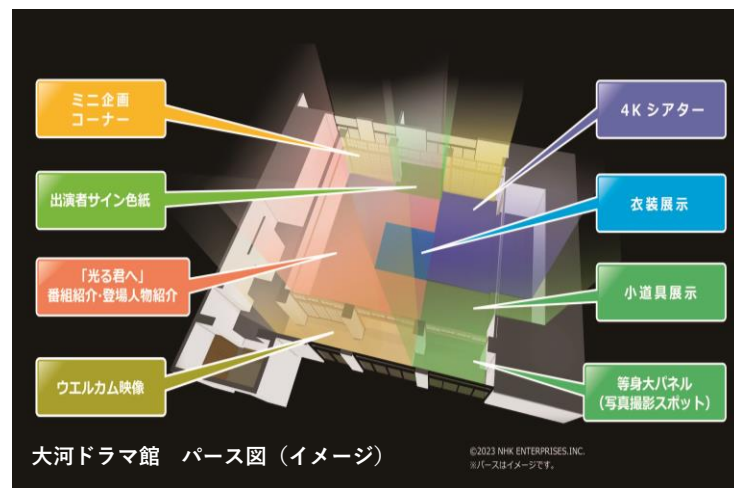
ミニ企画
コーナー

出演者サイン色紙

「光る君へ」
番組紹介・登場人物紹介

ウエルカム映像

4Kシアター

衣装展示

小道具展示

等身大パネル
（写真撮影スポット）

大河ドラマ館　パース図（イメージ）

©2023 NHK ENTERPRISES.INC.
※パースはイメージです。